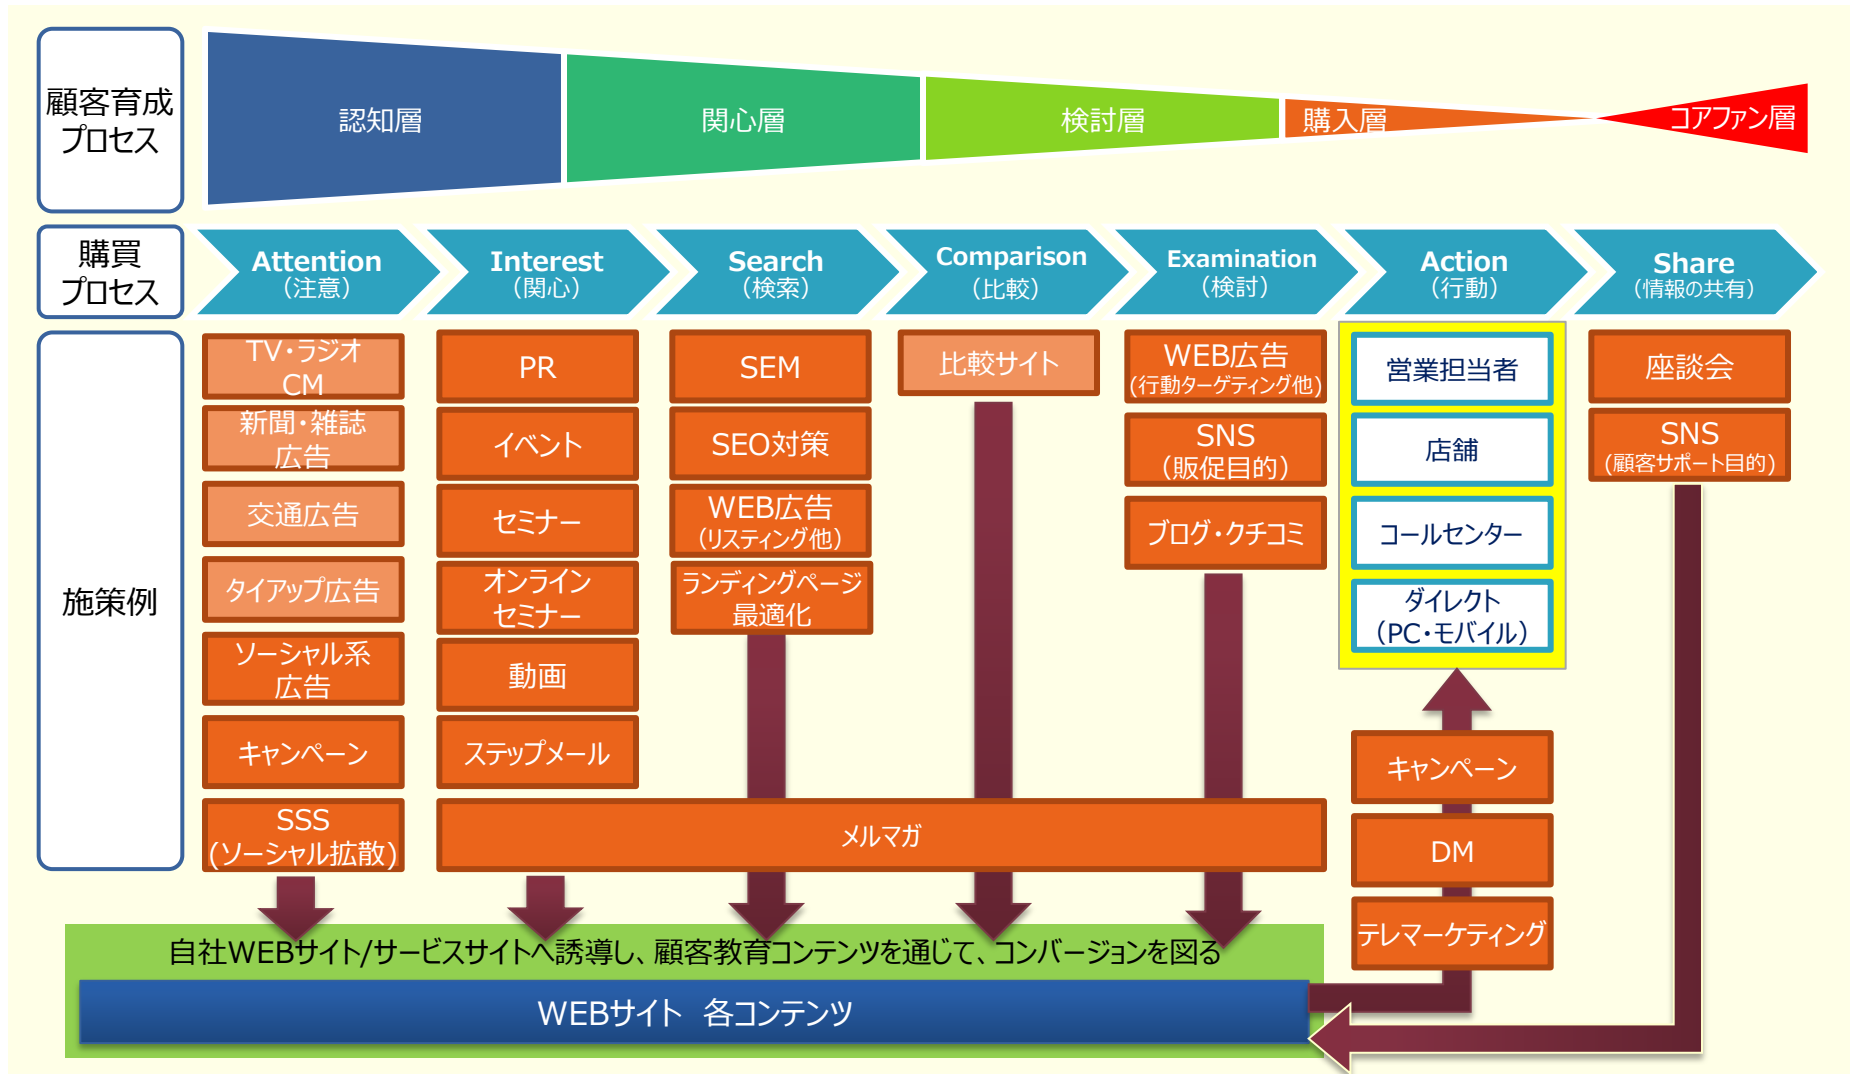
顧客育成プロセス

認知層

関心層

検討層

購入層

コアファン層

購買プロセス

Attention
（注意）

Interest
（関心）

Search
（検索）

Comparison
（比較）

Examination
（検討）

Action
（行動）

Share
（情報の共有）

施策例

TV・ラジオCM

新聞・雑誌広告

交通広告

タイアップ広告

ソーシャル系広告

キャンペーン

SSS
（ソーシャル拡散）

PR

イベント

セミナー

オンラインセミナー

動画

ステップメール

SEM

SEO対策

WEB広告
（リスティング他）

ランディングページ最適化

比較サイト

WEB広告
（行動ターゲティング他）

SNS
（販促目的）

ブログ・クチコミ

営業担当者

店舗

コールセンター

ダイレクト
（PC・モバイル）

キャンペーン

DM

テレマーケティング

座談会

SNS
（顧客サポート目的）

メルマガ

自社WEBサイト/サービスサイトへ誘導し、顧客教育コンテンツを通じて、コンバージョンを図る

WEBサイト　各コンテンツ